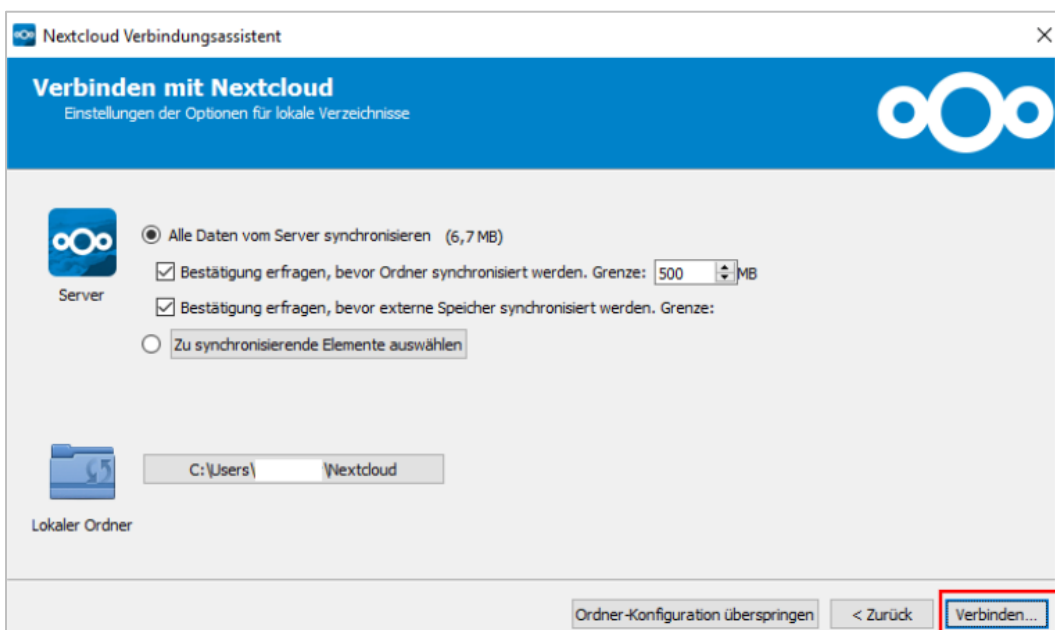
Nextcloud Verbindungsassistent

Verbinden mit Nextcloud
Einstellungen der Optionen für lokale Verzeichnisse

Server

Alle Daten vom Server synchronisieren (6,7 MB)

Bestätigung erfragen, bevor Ordner synchronisiert werden. Grenze: 500 MB

Bestätigung erfragen, bevor externe Speicher synchronisiert werden. Grenze:

Zu synchronisierende Elemente auswählen

C:\Users\ \Nextcloud

Lokaler Ordner

Ordner-Konfiguration überspringen

< Zurück

Verbinden...